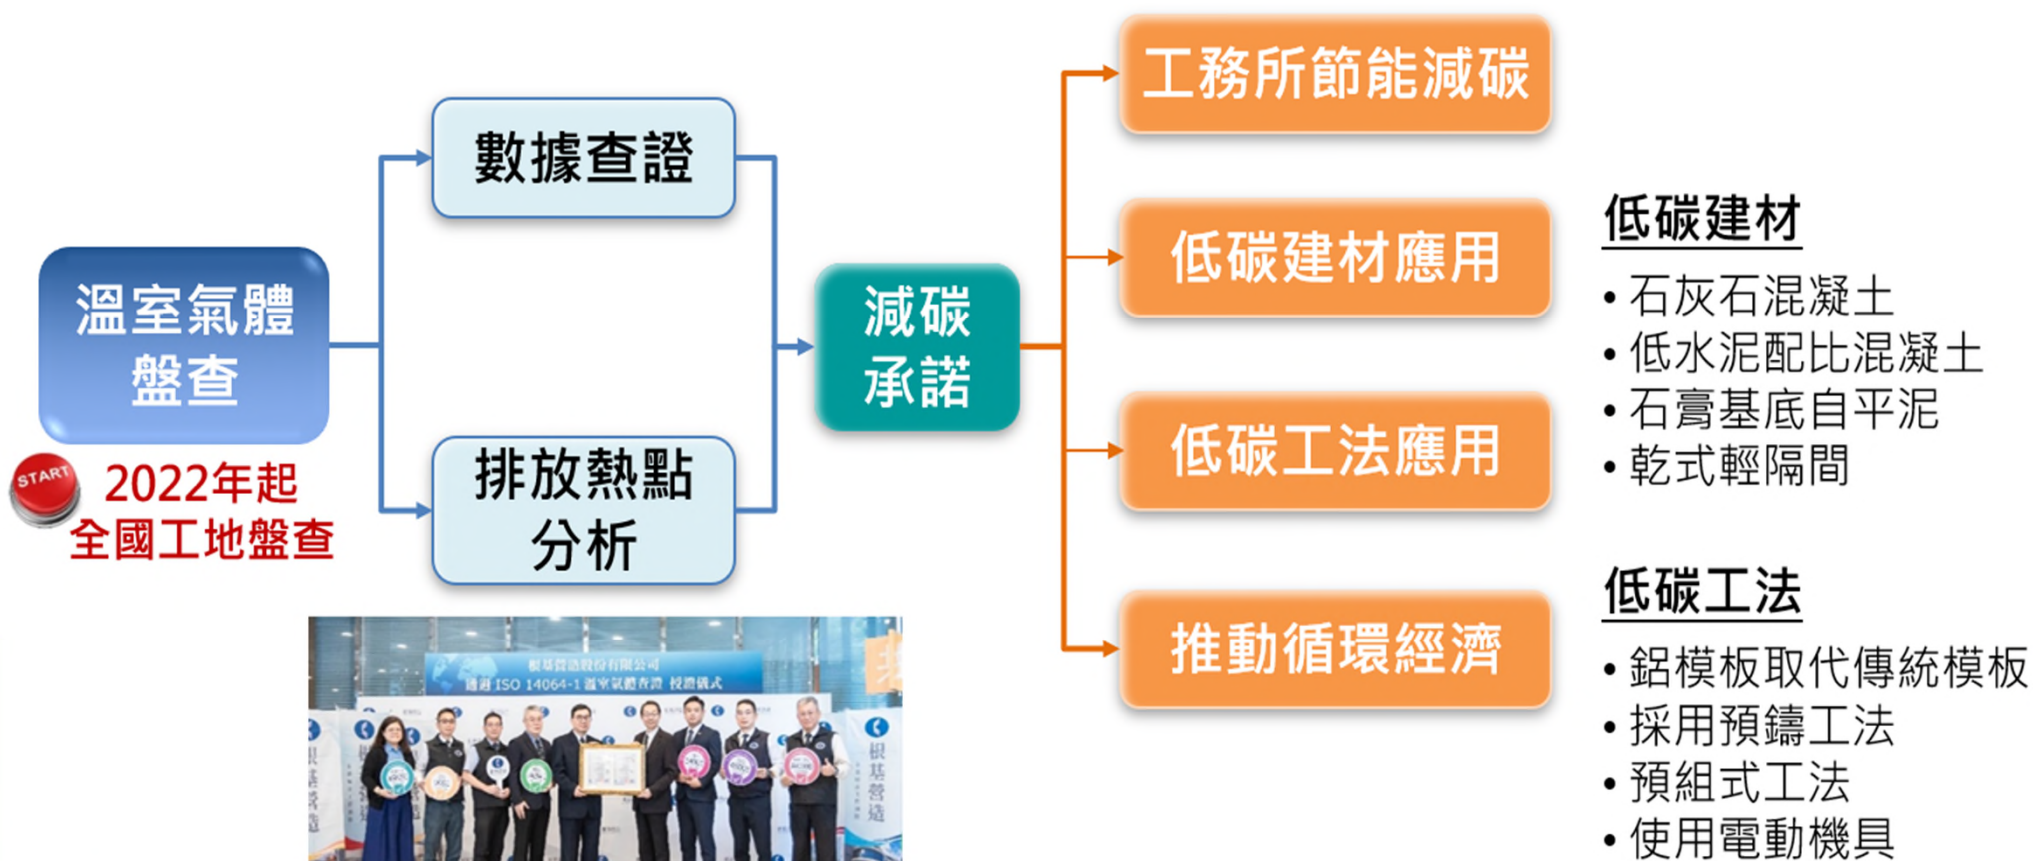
溫室氣體盤查

START

2022年起
全國工地盤查

數據查證

排放熱點分析

減碳承諾

工務所節能減碳

低碳建材應用

低碳工法應用

推動循環經濟

根基營造股份有限公司
通過 ISO 14064-1 溫室氣體查證 授證儀式

根基營造

低碳建材
• 石灰石混凝土
• 低水泥配比混凝土
• 石膏基底自平泥
• 乾式輕隔間

低碳工法
• 鋁模板取代傳統模板
• 採用預鑄工法
• 預組式工法
• 使用電動機具